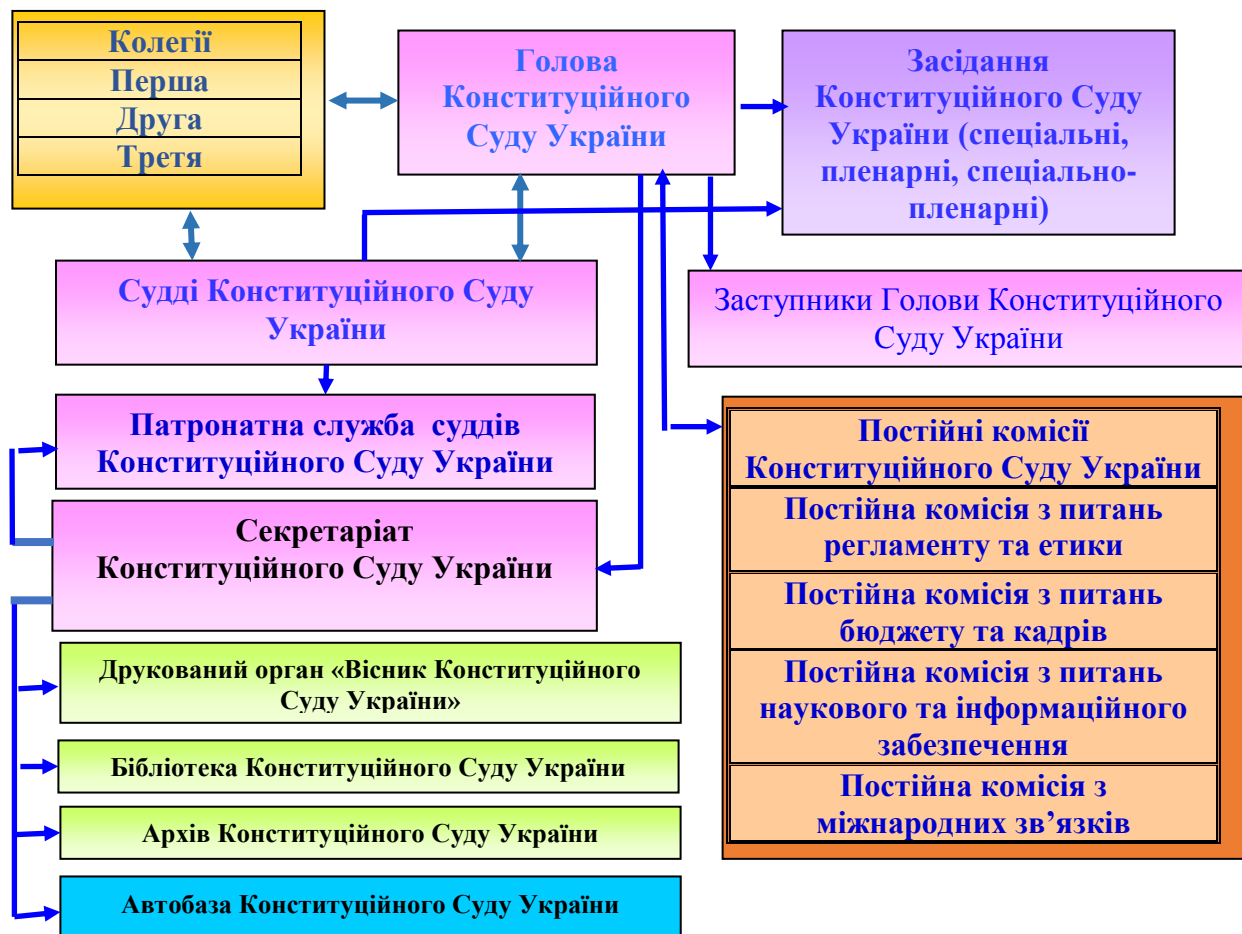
| Колегії |
|---|
| Перша |
| Друга |
| Третя |

Голова Конституційного Суду України

Засідання Конституційного Суду України (спеціальні, пленарні, спеціально-пленарні)

Судді Конституційного Суду України

Заступники Голови Конституційного Суду України

Патронатна служба суддів Конституційного Суду України

Секретаріат Конституційного Суду України

| Постійні комісії Конституційного Суду України |
|---|
| Постійна комісія з питань регламенту та етики |
| Постійна комісія з питань бюджету та кадрів |
| Постійна комісія з питань наукового та інформаційного забезпечення |
| Постійна комісія з міжнародних зв'язків |

Друкований орган «Вісник Конституційного Суду України»

Бібліотека Конституційного Суду України

Архів Конституційного Суду України

Автобаза Конституційного Суду України